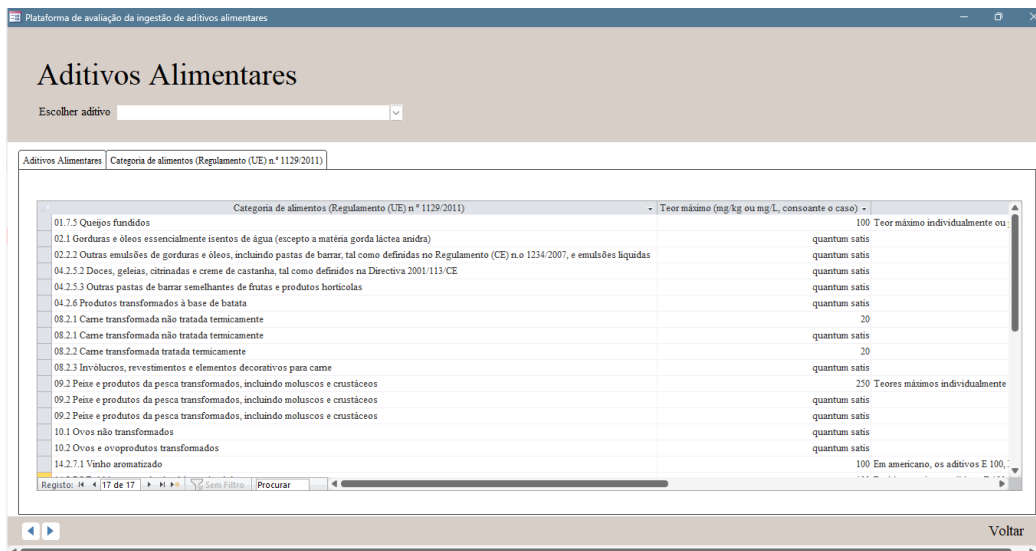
Plataforma de avaliação da ingestão de aditivos alimentares

Aditivos Alimentares

Escolher aditivo

Aditivos Alimentares | Categoria de alimentos (Regulamento (UE) n.º 1129/2011)

| Categoria de alimentos (Regulamento (UE) n.º 1129/2011) | Teor máximo (mg/kg ou mg/L, consoante o caso) | |
|---|---|---|
| 01.7.5 Queijos fundidos | 100 | Teor máximo individualmente ou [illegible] |
| 02.1 Gorduras e óleos essencialmente isentos de água (excepto a matéria gorda láctea anidra) | quantum satis | |
| 02.2.2 Outras emulsões de gorduras e óleos, incluindo pastas de barrar, tal como definidas no Regulamento (CE) n.o 1234/2007, e emulsões líquidas | quantum satis | |
| 04.2.5.2 Doces, geleias, citrinadas e creme de castanha, tal como definidos na Directiva 2001/113/CE | quantum satis | |
| 04.2.5.3 Outras pastas de barrar semelhantes de frutas e produtos hortícolas | quantum satis | |
| 04.2.6 Produtos transformados à base de batata | quantum satis | |
| 08.2.1 Carne transformada não tratada termicamente | 20 | |
| 08.2.1 Carne transformada não tratada termicamente | quantum satis | |
| 08.2.2 Carne transformada tratada termicamente | 20 | |
| 08.2.3 Invólucros, revestimentos e elementos decorativos para carne | quantum satis | |
| 09.2 Peixe e produtos da pesca transformados, incluindo moluscos e crustáceos | 250 | Teores máximos individualmente |
| 09.2 Peixe e produtos da pesca transformados, incluindo moluscos e crustáceos | quantum satis | |
| 09.2 Peixe e produtos da pesca transformados, incluindo moluscos e crustáceos | quantum satis | |
| 10.1 Ovos não transformados | quantum satis | |
| 10.2 Ovos e ovoprodutos transformados | quantum satis | |
| 14.2.7.1 Vinho aromatizado | 100 | Em americano, os aditivos E 100, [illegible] |

Registo: 17 de 17 Sem Filtro Procurar

Voltar